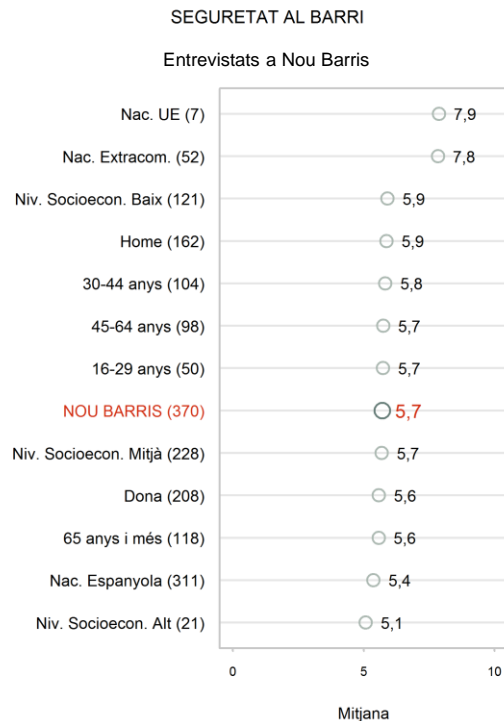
SEGURETAT AL BARRI

Entrevistats a Nou Barris

Nac. UE (7) 7,9
Nac. Extracom. (52) 7,8
Niv. Socioecon. Baix (121) 5,9
Home (162) 5,9
30-44 anys (104) 5,8
45-64 anys (98) 5,7
16-29 anys (50) 5,7
NOU BARRIS (370) 5,7
Niv. Socioecon. Mitjà (228) 5,7
Dona (208) 5,6
65 anys i més (118) 5,6
Nac. Espanyola (311) 5,4
Niv. Socioecon. Alt (21) 5,1

0 5 10

Mitjana